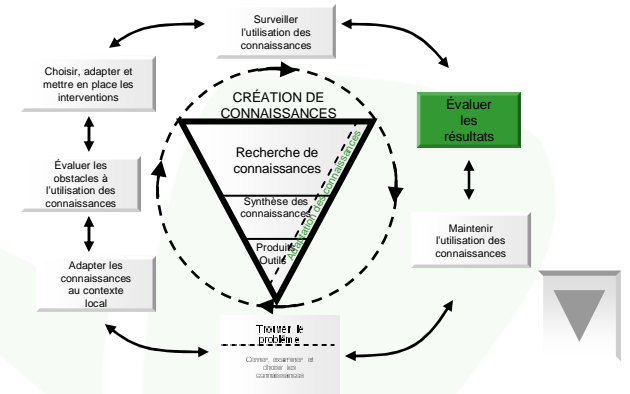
Surveiller l'utilisation des connaissances

Choisir, adapter et mettre en place les interventions

CRÉATION DE CONNAISSANCES

Évaluer les résultats

Recherche de connaissances

Adaptation des connaissances

Évaluer les obstacles à l'utilisation des connaissances

Synthèse des connaissances

Maintenir l'utilisation des connaissances

Produits Outils

Adapter les connaissances au contexte local

Trouver le problème

Cerner, examiner et choisir les connaissances